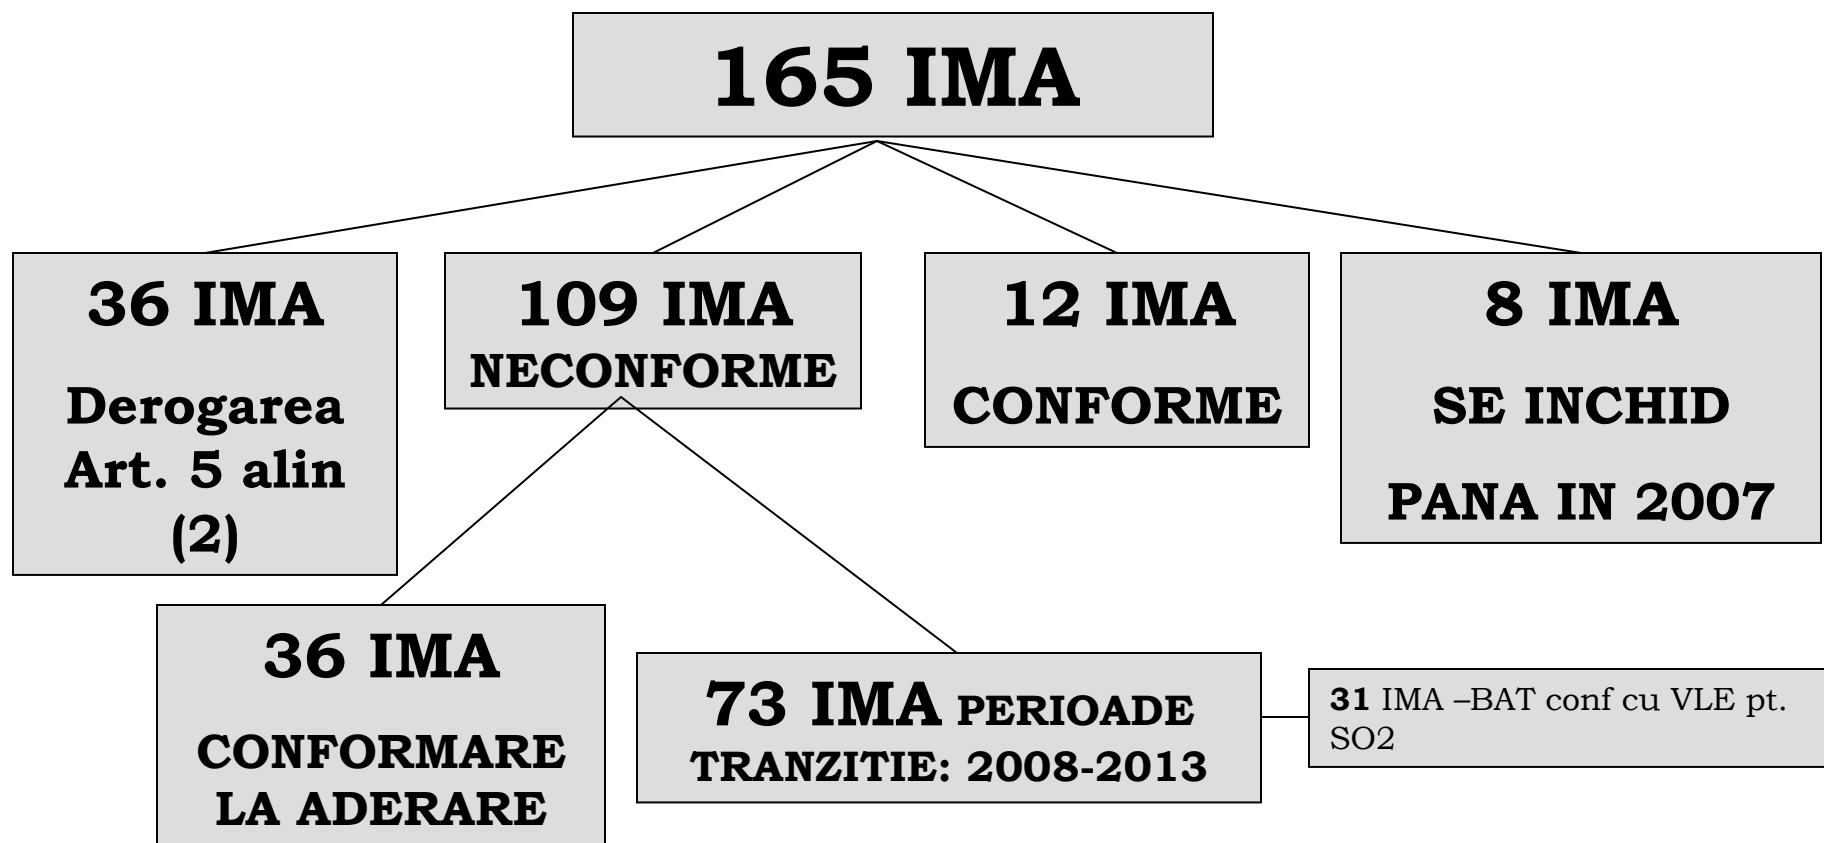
165 IMA

36 IMA

Derogarea Art. 5 alin (2)

109 IMA
NECONFORME

12 IMA

CONFORME

8 IMA

SE INCHID

PANA IN 2007

36 IMA

CONFORMARE LA ADERARE

73 IMA PERIOADE TRANZITIE: 2008-2013

31 IMA –BAT conf cu VLE pt. SO2